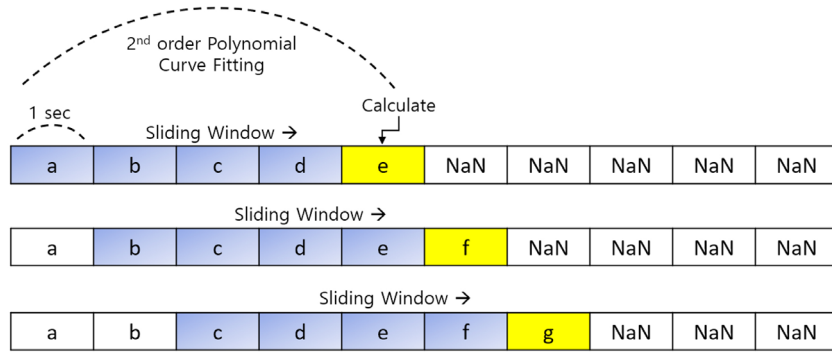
2$^{nd}$ order Polynomial Curve Fitting

1 sec

Calculate

Sliding Window →

| a | b | c | d | e | NaN | NaN | NaN | NaN | NaN |
|---|---|---|---|---|---|---|---|---|---|

Sliding Window →

| a | b | c | d | e | f | NaN | NaN | NaN | NaN |
|---|---|---|---|---|---|---|---|---|---|

Sliding Window →

| a | b | c | d | e | f | g | NaN | NaN | NaN |
|---|---|---|---|---|---|---|---|---|---|